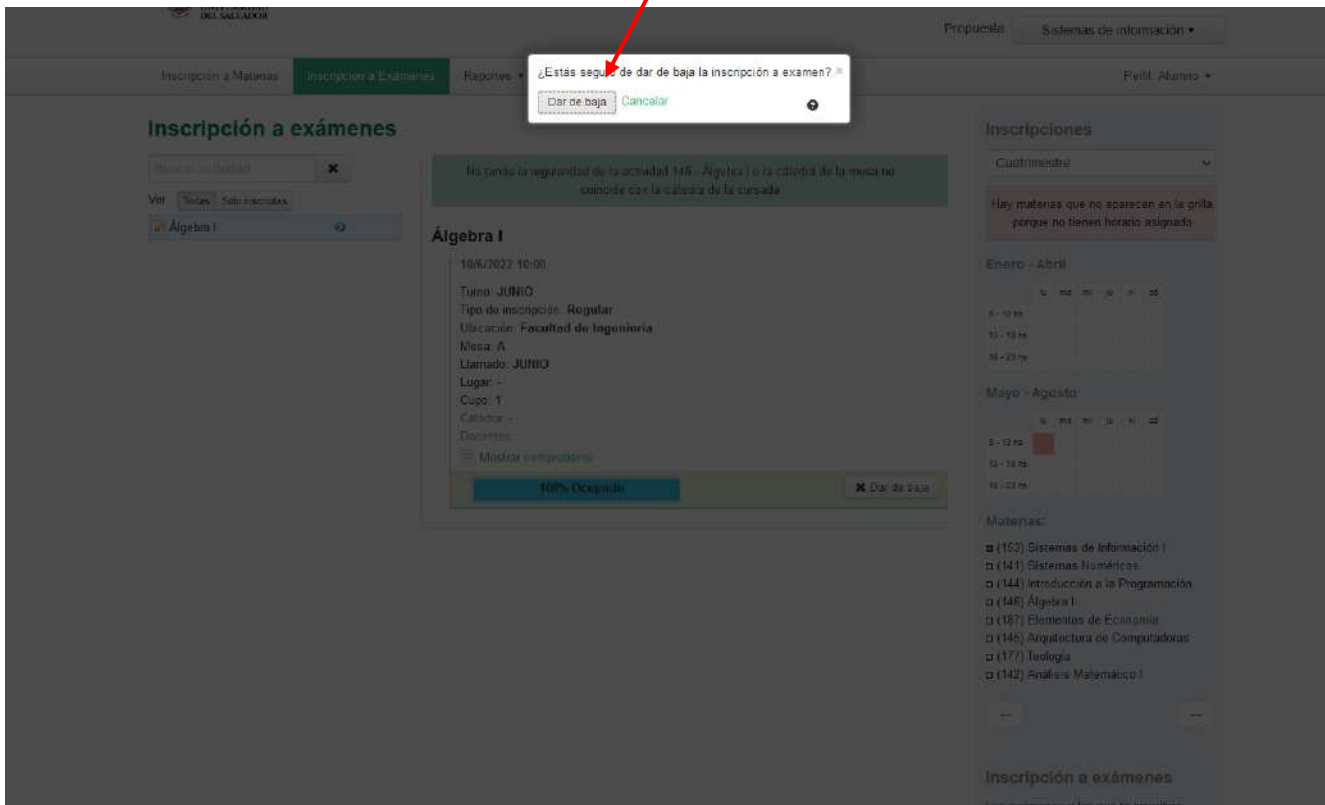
UNIVERSIDAD DEL SALVADOR

Propuesta: Sistemas de información ▾

Inscripción a Materias | Inscripción a Exámenes | Reportes ▾ | Perfil: Alumno ▾

¿Estás seguro de dar de baja la inscripción a examen? ×

Dar de baja | Cancelar

Inscripción a exámenes

Buscar actividad ✖

Ver: Todas | Sólo inscriptas

Álgebra I

No tenés la regularidad de la actividad 146 - Álgebra I o la cátedra de la mesa no coincide con la cátedra de la cursada

Álgebra I

10/6/2022 10:00

Turno: JUNIO
Tipo de inscripción: Regular
Ubicación: Facultad de Ingeniería
Mesa: A
Llamado: JUNIO
Lugar: -
Cupo: 1
Cátedra: -
Docentes:

Mostrar comprobante

100% Ocupado

✖ Dar de baja

Inscripciones

Cuatrimestre

Hay materias que no aparecen en la grilla porque no tienen horario asignado

Enero - Abril

| | lu | ma | mi | ju | vi | sá |
|---|---|---|---|---|---|---|
| 8 - 13 hs | | | | | | |
| 13 - 18 hs | | | | | | |
| 18 - 23 hs | | | | | | |

Mayo - Agosto

| | lu | ma | mi | ju | vi | sá |
|---|---|---|---|---|---|---|
| 8 - 13 hs | | | | | | |
| 13 - 18 hs | | | | | | |
| 18 - 23 hs | | | | | | |

Materias:

(153) Sistemas de Información I
(141) Sistemas Numéricos
(144) Introducción a la Programación
(146) Álgebra I
(187) Elementos de Economía
(146) Arquitectura de Computadoras
(177) Teología
(142) Análisis Matemático I

Inscripción a exámenes